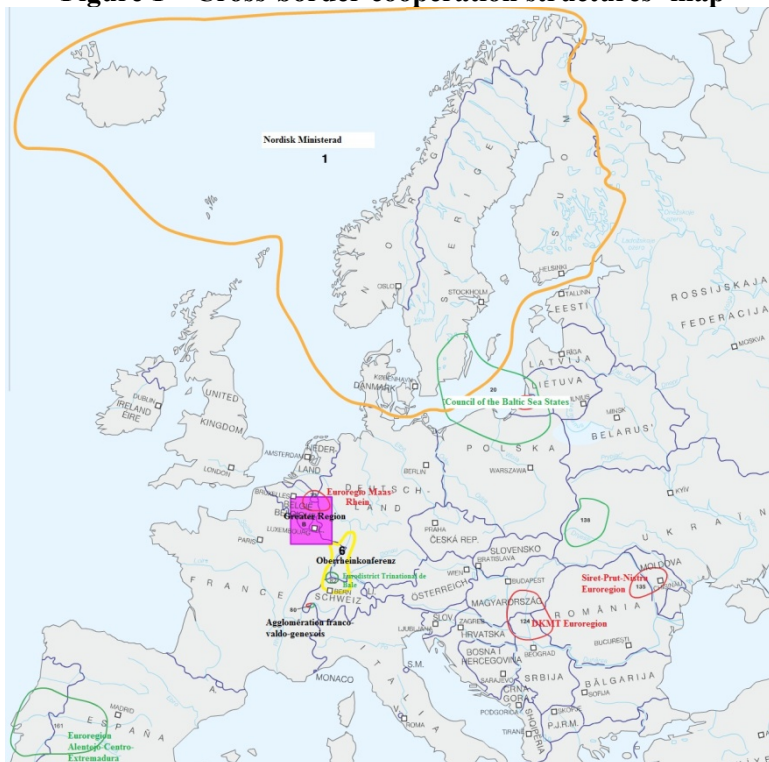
Figure 1 - Cross-border cooperation structures' map

Nordisk Ministerad
1

SVERIGE
SUOMI
NORGE
OSLO
STOCKHOLM
HELSINKI
TALLINN
EESTI
ROSSIJSKAJA
FEDERACIJA
MOSKVA
LATVIJA
RIGA
LIETUVA
20
Council of the Baltic Sea States
MINSK
BELARUS'
DANMARK
KØBENHAVN
IRELAND
EIRE
DUBLIN
UNITED
KINGDOM
LONDON
AMSTERDAM
NEDERLAND
BERLIN
POLSKA
WARSZAWA
DEUTSCHLAND
Euregio Maas-Rhein
Greater Region
8
BRUXELLES
LUXEMBOURG
PARIS
6
Oberrheinkonferenz
Trinationaler Eurodistrict de Bâle
ČESKÁ REP.
PRAHA
SLOVENSKO
BRATISLAVA
WIEN
ÖSTERREICH
BUDAPEST
MAGYARORSZÁG
KYIV
UKRAÏNA
139
MOLDOVA
135
Siret-Prut-Nistru Euroregion
ROMÂNIA
124
DKMT Euroregion
BUCUREŞTI
FRANCE
BERN
SCHWEIZ
92
Agglomération franco-valdo-genevois
LJUBLJANA
SLOV.
ZAGREB
HRVATSKA
BOSNA I HERCEGOVINA
SARAJEVO
BEOGRAD
SRBIJA
BĂLGARIJA
SOFIJA
CRNA GORA
PODGORICA
SKOPJE
P.J.R.M.
TIRANË
SHQIPËRIA
MONACO
ITALIA
S.M.
MADRID
ESPAÑA
161
Euroregion Alentejo-Centro-Extremadura